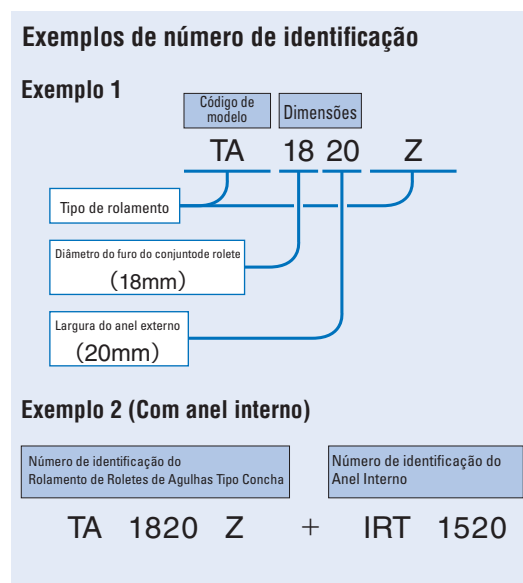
Exemplos de número de identificação

Exemplo 1

Código de modelo

Dimensões

TA 18 20 Z

Tipo de rolamento

Diâmetro do furo do conjuntode rolete
(18mm)

Largura do anel externo
(20mm)

Exemplo 2 (Com anel interno)

Número de identificação do Rolamento de Roletes de Agulhas Tipo Concha

Número de identificação do Anel Interno

TA 1820 Z + IRT 1520